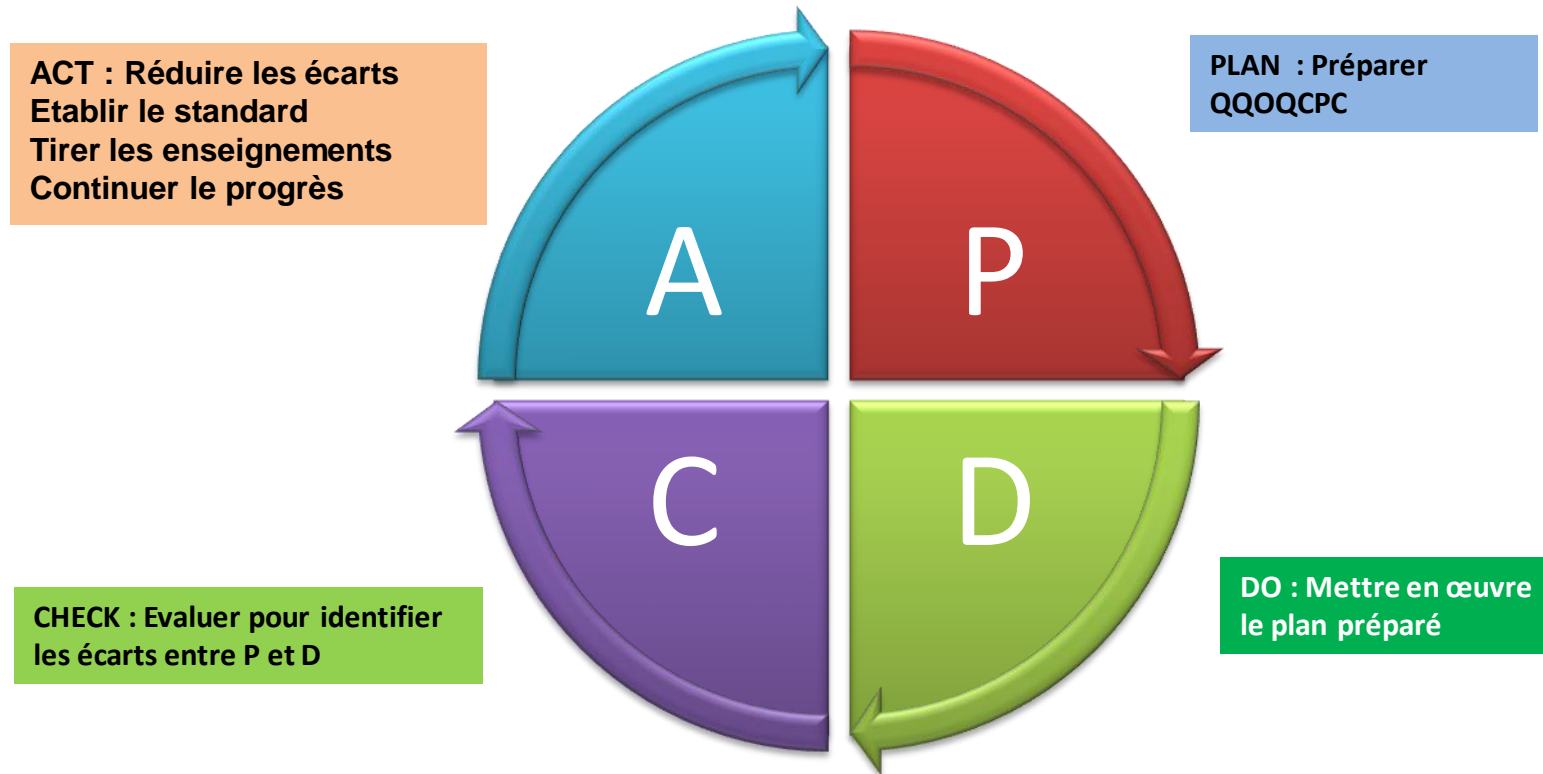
ACT : Réduire les écarts
Etablir le standard
Tirer les enseignements
Continuer le progrès

PLAN : Préparer
QQOQCPC

A

P

C

D

DO : Mettre en œuvre
le plan préparé

CHECK : Evaluer pour identifier
les écarts entre P et D